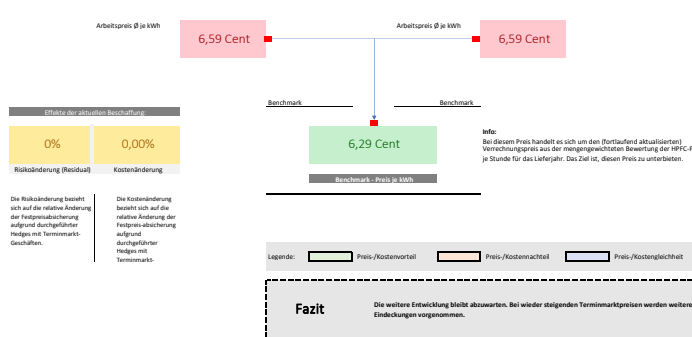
Arbeitspreis Ø je kWh

6,59 Cent

Arbeitspreis Ø je kWh

6,59 Cent

Benchmark

Benchmark

6,29 Cent

Benchmark - Preis je kWh

Info:
Bei diesem Preis handelt es sich um den (fortlaufend aktualisierten) Verrechnungspreis aus der mengengewichteten Bewertung der HPFC-F je Stunde für das Lieferjahr. Das Ziel ist, diesen Preis zu unterbieten.

Effekte der aktuellen Beschaffung:

| 0% | 0,00% |
|---|---|
| Risikoänderung (Residual) | Kostenänderung |

Die Risikoänderung bezieht sich auf die relative Änderung der Festpreisabsicherung aufgrund durchgeführter Hedges mit Terminmarkt-Geschäften.

Die Kostenänderung bezieht sich auf die relative Änderung der Festpreis-absicherung aufgrund durchgeführter Hedges mit Terminmarkt-

Legende: Preis-/Kostenvorteil Preis-/Kostennachteil Preis-/Kostengleichheit

Fazit

Die weitere Entwicklung bleibt abzuwarten. Bei wieder steigenden Terminmarktpreisen werden weitere Eindeckungen vorgenommen.